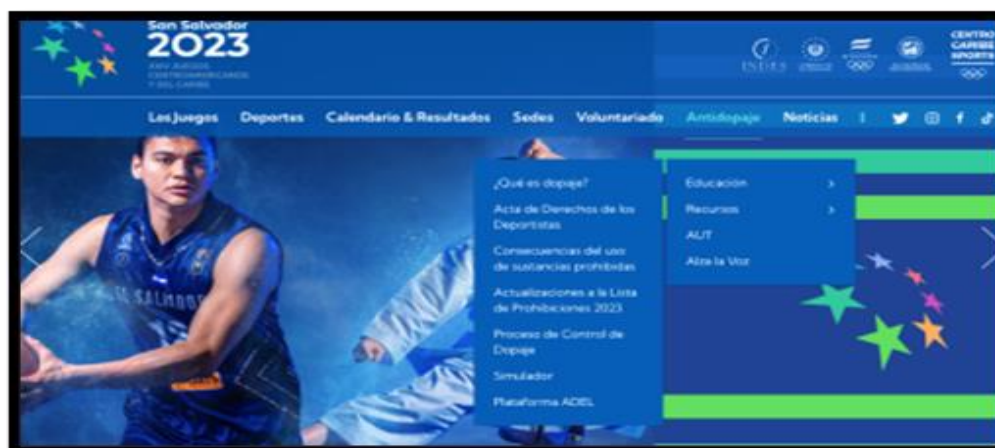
San Salvador
2023
XXIV JUEGOS CENTROAMERICANOS Y DEL CARIBE

INDES

CENTRO CARIBE SPORTS

Los Juegos Deportes Calendario & Resultados Sedes Voluntariado Antidopaje Noticias

¿Qué es dopaje?
Acta de Derechos de los Deportistas
Consecuencias del uso de sustancias prohibidas
Actualizaciones a la Lista de Prohibiciones 2023
Proceso de Control de Dopaje
Simulador
Plataforma ADEL

Educación >
Recursos >
AUT
Alza la Voz

EL SALVADOR